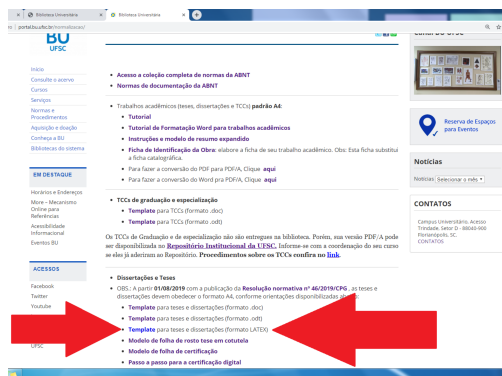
Biblioteca Universitária × Biblioteca Universitária ×

portal.bu.ufsc.br/normalizacao/

BU UFSC

Início
Consulte o acervo
Cursos
Serviços
Normas e Procedimentos
Aquisição e doação
Conheça a BU
Bibliotecas do sistema

EM DESTAQUE

Horários e Endereços
More – Mecanismo Online para Referências
Acessibilidade Informacional
Eventos BU

ACESSOS

Facebook
Twitter
Youtube

UFSC

Acesso a coleção completa de normas da ABNT
Normas de documentação da ABNT

Trabalhos acadêmicos (teses, dissertações e TCCs) padrão A4:
Tutorial
Tutorial de Formatação Word para trabalhos acadêmicos
Instruções e modelo de resumo expandido
Ficha de Identificação da Obra: elabore a ficha de seu trabalho acadêmico. Obs: Esta ficha substitui a ficha catalográfica.
Para fazer a conversão do PDF para PDF/A, Clique aqui
Para fazer a conversão do Word pra PDF/A, Clique aqui

TCCs de graduação e especialização
Template para TCCs (formato .doc)
Template para TCCs (formato .odt)

Os TCCs de Graduação e de especialização não são entregues na biblioteca. Porém, sua versão PDF/A pode ser disponibilizada no Repositório Institucional da UFSC. Informe-se com a coordenação do seu curso se eles já aderiram ao Repositório. Procedimentos sobre os TCCs confira no link.

Dissertações e Teses
OBS.: A partir 01/08/2019 com a publicação da Resolução normativa nº 46/2019/CPG , as teses e dissertações devem obedecer o formato A4, conforme orientações disponibilizadas abaixo:
Template para teses e dissertações (formato .doc)
Template para teses e dissertações (formato .odt)
Template para teses e dissertações (formato LATEX)
Modelo de folha de rosto tese em cotutela
Modelo de folha de certificação
Passo a passo para a certificação digital

Reserva de Espaços para Eventos

Notícias
Notícias Selecionar o mês

CONTATOS
Campus Universitário, Acesso Trindade, Setor D - 88040-900 Florianópolis, SC.
CONTATOS